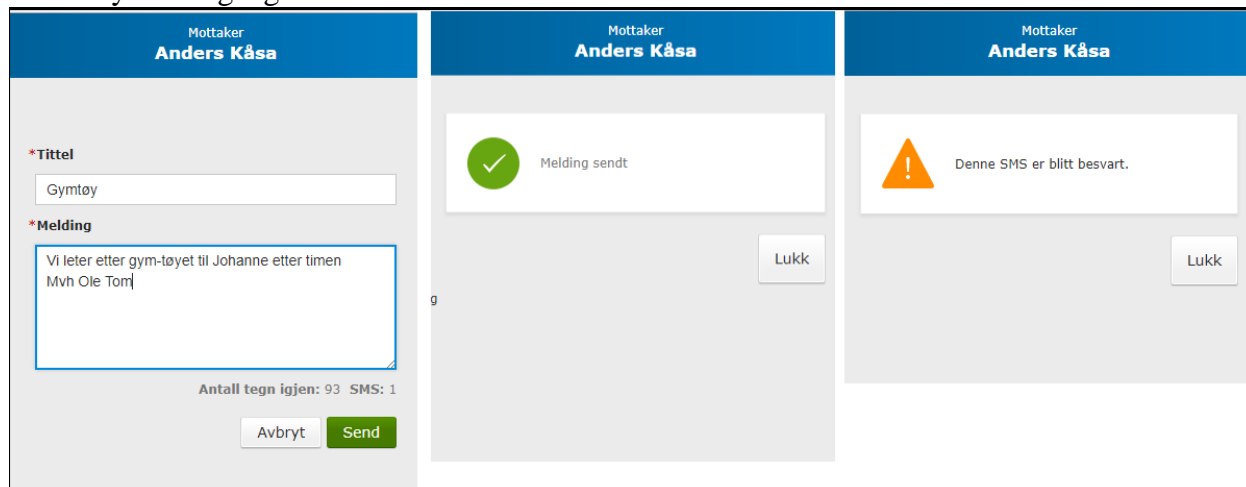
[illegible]

Mottaker
Anders Kåsa

*Tittel
Gymtøy
*Melding
Vi leter etter gym-tøyet til Johanne etter timen
Mvh Ole Tom

Antall tegn igjen: 93 SMS: 1

Avbryt Send

Mottaker
Anders Kåsa

Melding sendt

Lukk

g

Mottaker
Anders Kåsa

Denne SMS er blitt besvart.

Lukk